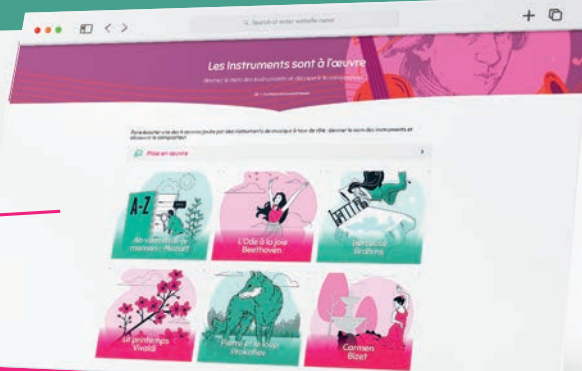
Search or enter website name

Les Instruments sont à l'œuvre

Deviner le nom des instruments et découvrir le compositeur

Faire écouter une des 6 œuvres jouée par des instruments de musique à tour de rôle ; deviner le nom des instruments et découvrir le compositeur.

Prise en œuvre

Ah vous dirai-je maman - Mozart

L'Ode à la joie Beethoven

Berceuse Brahms

Le printemps Vivaldi

Pierre et le loup Prokofiev

Carmen Bizet